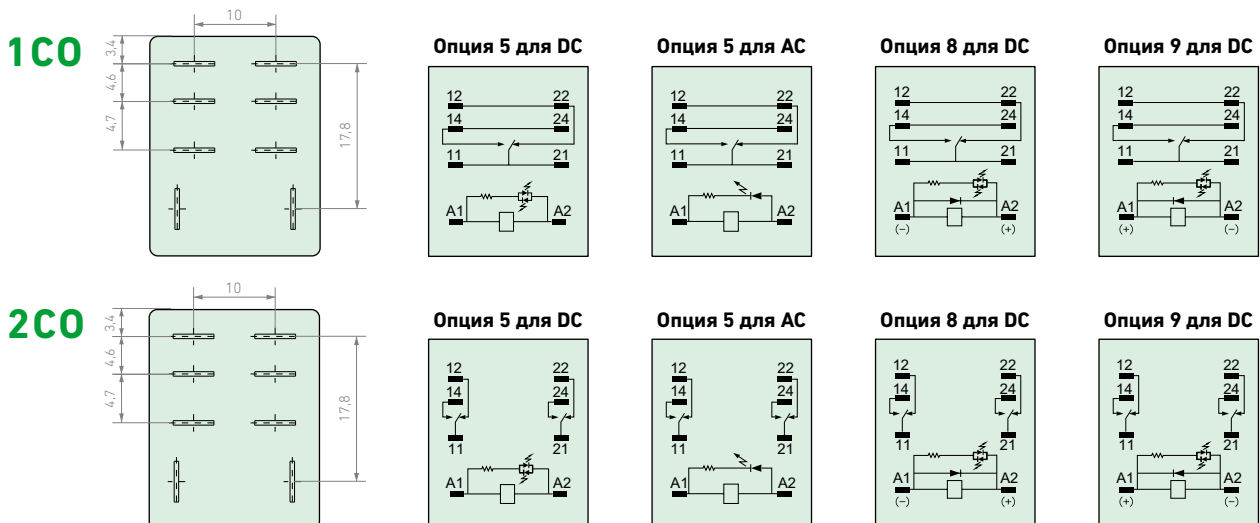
1CO

10

3,4

4,6

4,7

17,8

Опция 5 для DC

12 22
14 24
11 21
A1 A2

Опция 5 для AC

12 22
14 24
11 21
A1 A2

Опция 8 для DC

12 22
14 24
11 21
A1 A2
(–) (+)

Опция 9 для DC

12 22
14 24
11 21
A1 A2
(+) (–)

2CO

10

3,4

4,6

4,7

17,8

Опция 5 для DC

12 22
14 24
11 21
A1 A2

Опция 5 для AC

12 22
14 24
11 21
A1 A2

Опция 8 для DC

12 22
14 24
11 21
A1 A2
(–) (+)

Опция 9 для DC

12 22
14 24
11 21
A1 A2
(+) (–)